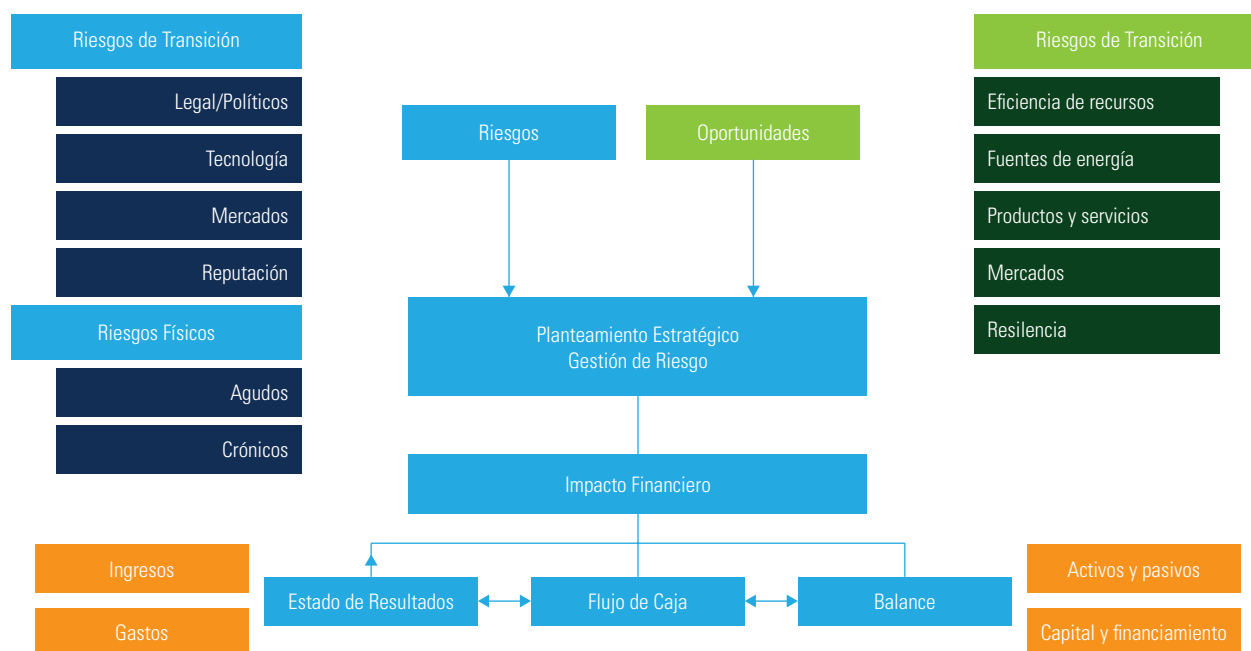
Riesgos de Transición

Legal/Políticos

Tecnología

Mercados

Reputación

Riesgos Físicos

Agudos

Crónicos

Riesgos

Oportunidades

Planteamiento Estratégico
Gestión de Riesgo

Impacto Financiero

Riesgos de Transición

Eficiencia de recursos

Fuentes de energía

Productos y servicios

Mercados

Resilencia

Ingresos

Gastos

Estado de Resultados

Flujo de Caja

Balance

Activos y pasivos

Capital y financiamiento